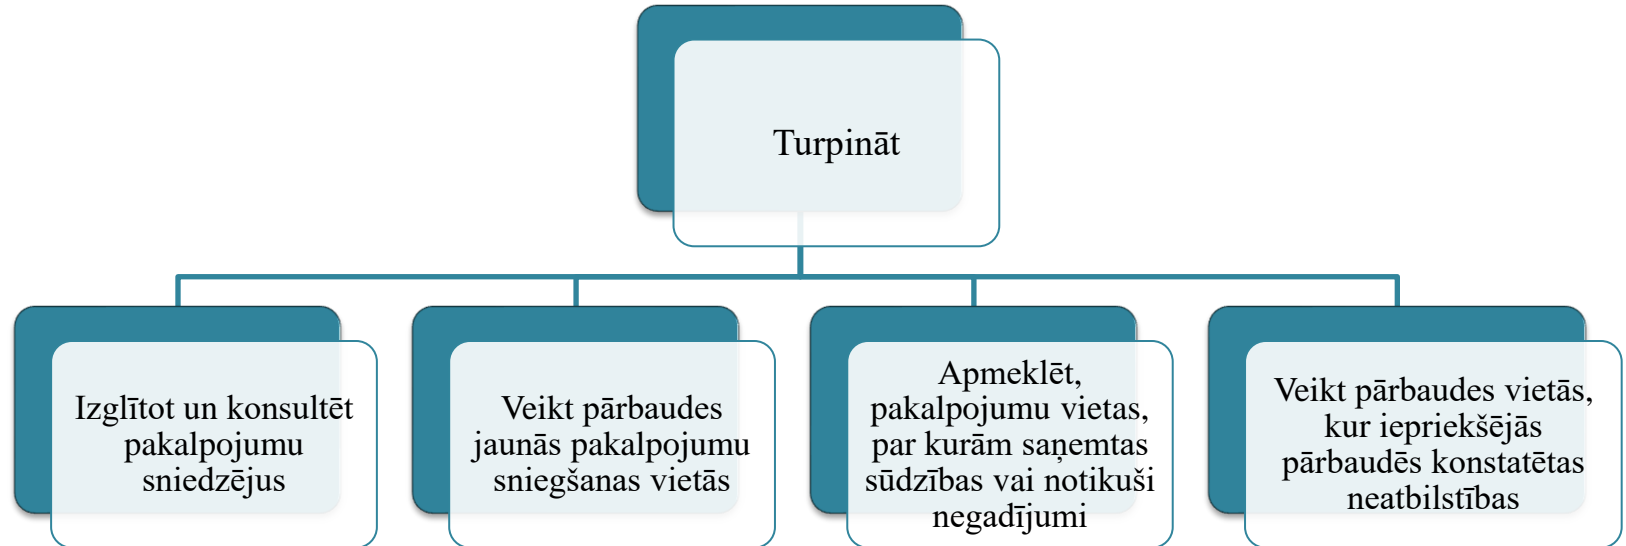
Turpināt

Izglītot un konsultēt pakalpojumu sniedzējus

Veikt pārbaudes jaunās pakalpojumu sniegšanas vietās

Apmeklēt, pakalpojumu vietas, par kurām saņemtas sūdzības vai notikuši negadījumi

Veikt pārbaudes vietās, kur iepriekšējās pārbaudēs konstatētas neatbilstības